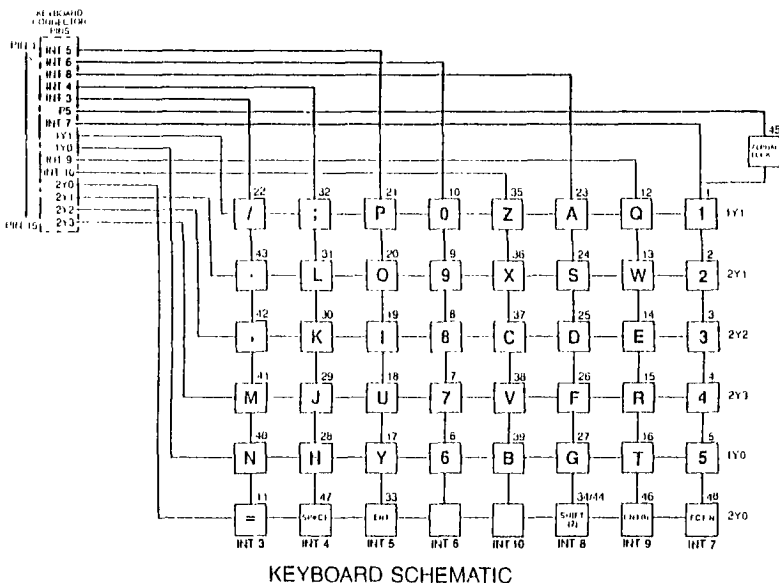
KEYBOARD CONNECTOR PINS

PIN 1
INT 5
INT 6
INT 8
INT 4
INT 3
P5
INT 7
1Y1
1Y0
INT 9
INT 10
2Y0
2Y1
2Y2
PIN 15
2Y3

45
ALPHA LOCK

22 /
32 ;
21 P
10 0
35 Z
23 A
12 Q
1 1
1Y1

43 .
31 L
20 O
9 9
36 X
24 S
13 W
2 2
2Y1

42 ,
30 K
19 I
8 8
37 C
25 D
14 E
3 3
2Y2

41 M
29 J
18 U
7 7
38 V
26 F
15 R
4 4
2Y3

40 N
28 H
17 Y
6 6
39 B
27 G
16 T
5 5
1Y0

11 =
47 SPACE
33 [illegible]
34/44 SHIFT
46 ENTER
48 FCTN
2Y0

INT 3
INT 4
INT 5
INT 6
INT 10
INT 8
INT 9
INT 7

KEYBOARD SCHEMATIC